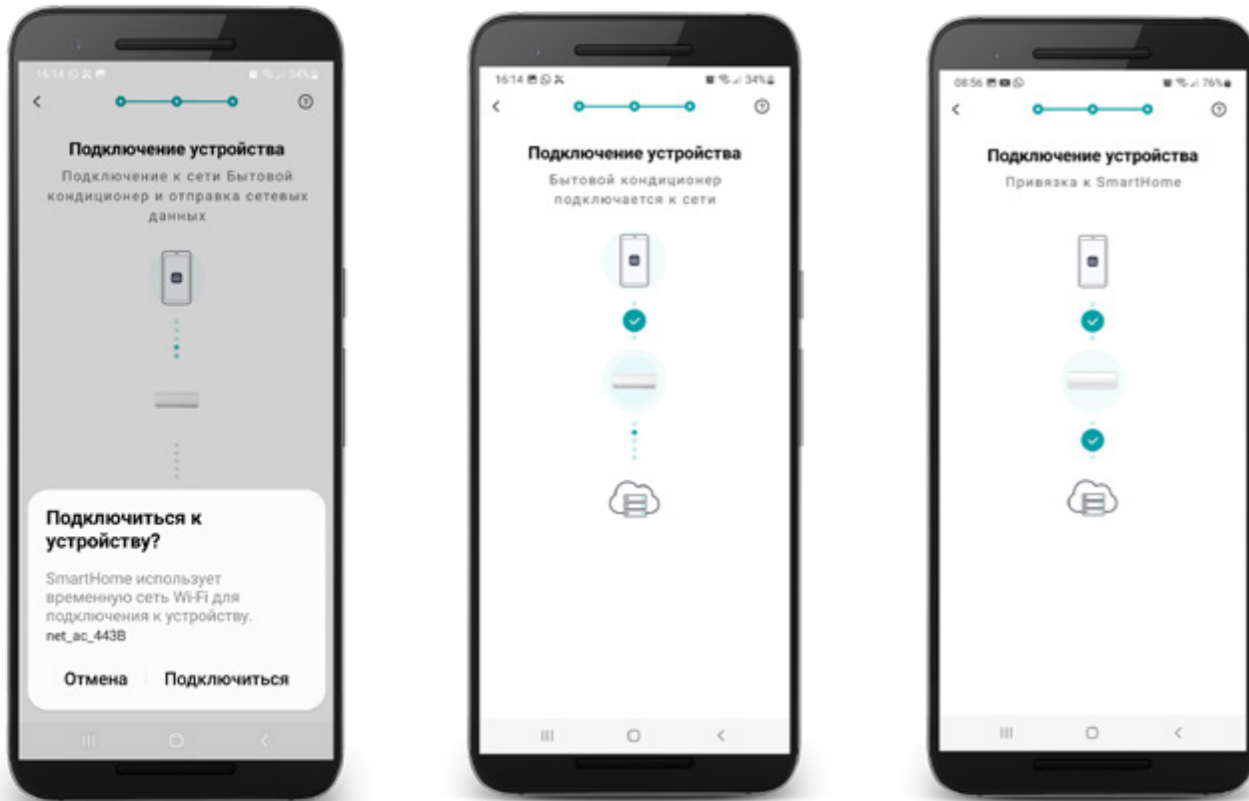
16:14 34%

Подключение устройства

Подключение к сети Бытовой кондиционер и отправка сетевых данных

Подключиться к устройству?

SmartHome использует временную сеть Wi-Fi для подключения к устройству.
net_ac_443B

Отмена Подключиться

16:14 34%

Подключение устройства

Бытовой кондиционер подключается к сети

08:56 76%

Подключение устройства

Привязка к SmartHome